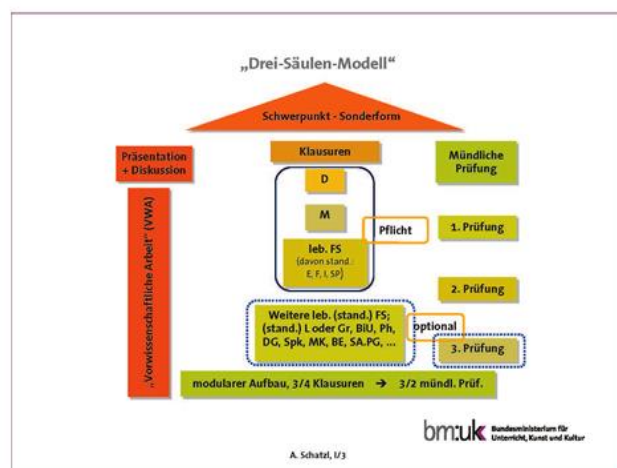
„Drei-Säulen-Modell"

Schwerpunkt - Sonderform

Präsentation + Diskussion

„Vorwissenschaftliche Arbeit" (VWA)

Klausuren

D

M

leb. FS (davon stand.: E, F, I, SP)

Pflicht

Mündliche Prüfung

1. Prüfung

2. Prüfung

Weitere leb. (stand.) FS; (stand.) L oder Gr, BiU, Ph, DG, Spk, MK, BE, SA.PG, ...

optional

3. Prüfung

modularer Aufbau, 3/4 Klausuren → 3/2 mündl. Prüf.

bm:uk Bundesministerium für Unterricht, Kunst und Kultur

A. Schatzl, I/3